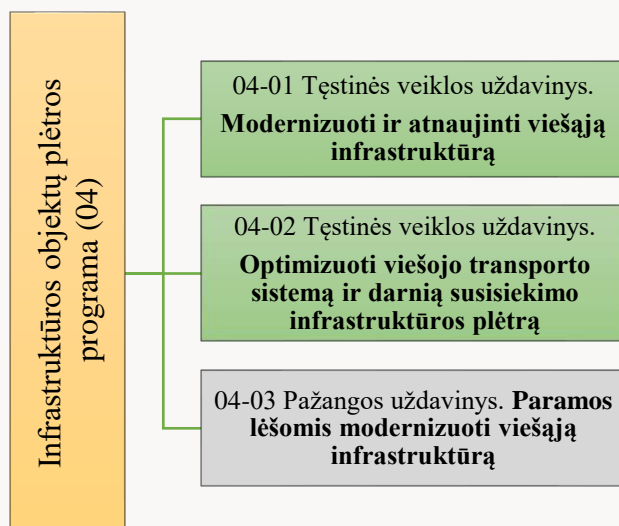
Infrastruktūros objektų plėtros programa (04)

04-01 Tęstinės veiklos uždavinys. Modernizuoti ir atnaujinti viešąją infrastruktūrą

04-02 Tęstinės veiklos uždavinys. Optimizuoti viešojo transporto sistemą ir darnią susisiekimo infrastruktūros plėtrą

04-03 Pažangos uždavinys. Paramos lėšomis modernizuoti viešąją infrastruktūrą